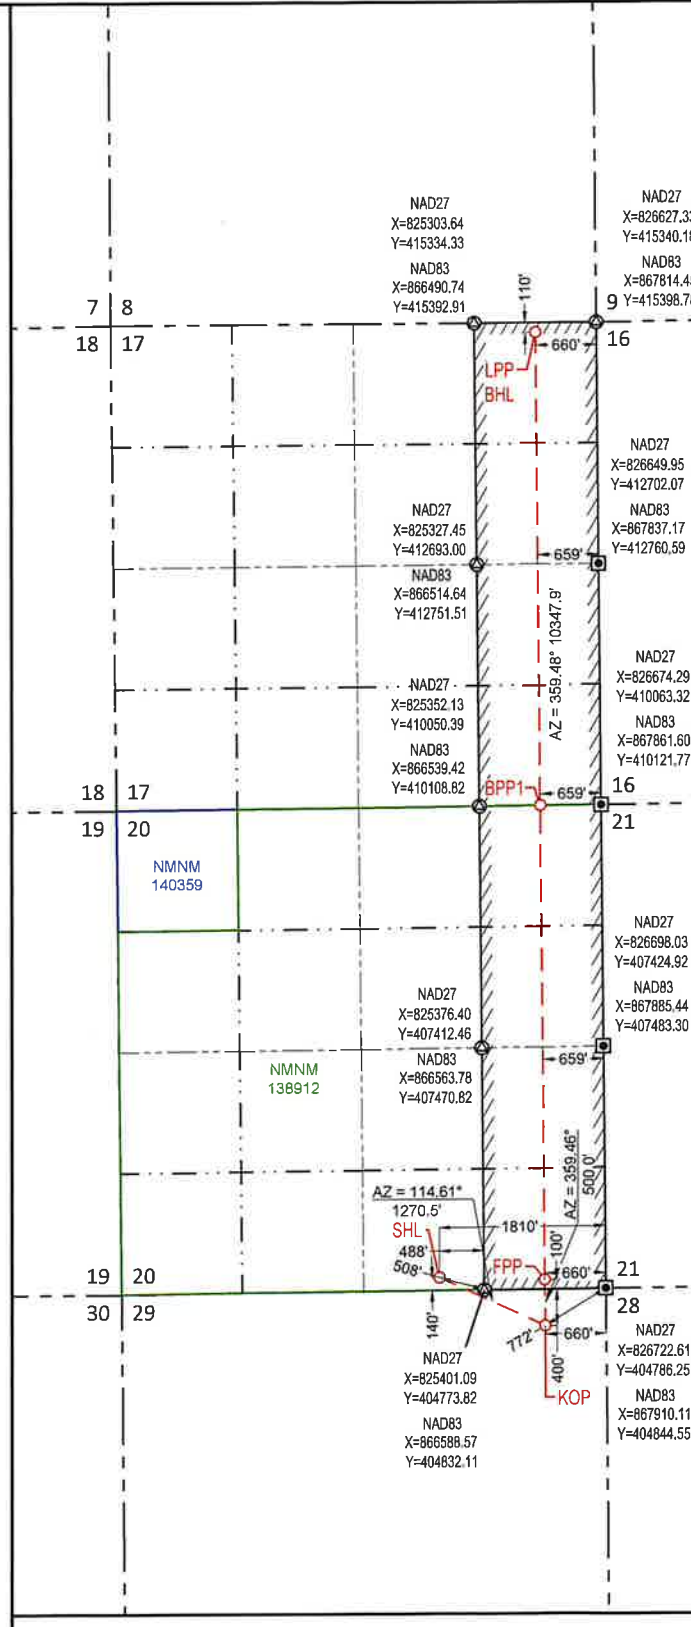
NAD27
X=825303.64
Y=415334.33
NAD83
X=866490.74
Y=415392.91

NAD27
X=826627.3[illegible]
Y=415340.1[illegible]
NAD83
X=867814.4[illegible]
Y=415398.7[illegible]

110'
7 8
18 17
9
16
660'
LPP
BHL

NAD27
X=826649.95
Y=412702.07
NAD83
X=867837.17
Y=412760.59

NAD27
X=825327.45
Y=412693.00
NAD83
X=866514.64
Y=412751.51
659'

AZ = 359.48° 10347.9'

NAD27
X=825352.13
Y=410050.39
NAD83
X=866539.42
Y=410108.82

NAD27
X=826674.29
Y=410063.32
NAD83
X=867861.60
Y=410121.77

18 17
19 20
BPP1
659'
16
21

NMNM
140359

NAD27
X=826698.03
Y=407424.92
NAD83
X=867885.44
Y=407483.30

NAD27
X=825376.40
Y=407412.46
NAD83
X=866563.78
Y=407470.62
659'

NMNM
138912

AZ = 359.46°
500.0'

AZ = 114.61°
1270.5'
SHL
488'
508'
1810'
100'
FPP
660'
19 20
30 29
21
28
140'
772'
660'
400'
KOP

NAD27
X=825401.09
Y=404773.82
NAD83
X=866588.57
Y=404832.11

NAD27
X=826722.61
Y=404786.25
NAD83
X=867910.11
Y=404844.55